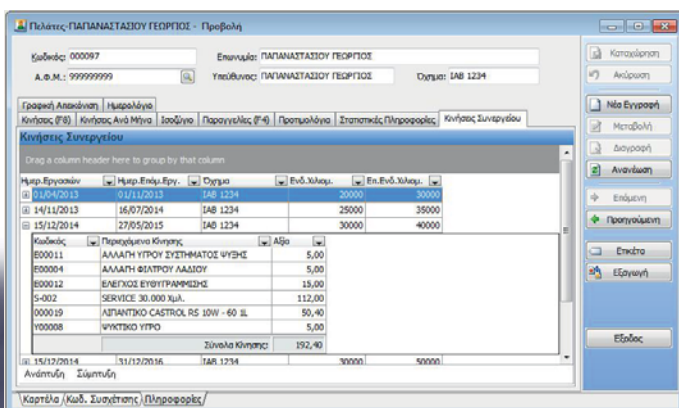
Πελάτες-ΠΑΠΑΝΑΣΤΑΣΙΟΥ ΓΕΩΡΓΙΟΣ - Προβολή

Κωδικός: 000097
Επωνυμία: ΠΑΠΑΝΑΣΤΑΣΙΟΥ ΓΕΩΡΓΙΟΣ
Α.Φ.Μ.: 999999999
Υπεύθυνος: ΠΑΠΑΝΑΣΤΑΣΙΟΥ ΓΕΩΡΓΙΟΣ
Όχημα: ΙΑΒ 1234

Γραφική Απεικόνιση | Ημερολόγιο
Κινήσεις (F6) | Κινήσεις Ανά Μήνα | Ισοζύγιο | Παραγγελίες (F4) | Προτιμολόγια | Στατιστικές Πληροφορίες | Κινήσεις Συνεργείου

Κινήσεις Συνεργείου

Drag a column header here to group by that column

| Ημερ.Εργασιών | Ημερ.Επόμ.Εργ. | Όχημα | Ενδ.Χιλιομ. | Επ.Ενδ.Χιλιομ. |
|---|---|---|---|---|
| 01/04/2013 | 01/11/2013 | ΙΑΒ 1234 | 20000 | 30000 |
| 14/11/2013 | 16/07/2014 | ΙΑΒ 1234 | 25000 | 35000 |
| 15/12/2014 | 27/05/2015 | ΙΑΒ 1234 | 30000 | 40000 |

| Κωδικός | Περιεχόμενα Κίνησης | Αξία |
|---|---|---|
| E00011 | ΑΛΛΑΓΗ ΥΓΡΟΥ ΣΥΣΤΗΜΑΤΟΣ ΨΥΞΗΣ | 5,00 |
| E00004 | ΑΛΛΑΓΗ ΦΙΛΤΡΟΥ ΛΑΔΙΟΥ | 5,00 |
| E00012 | ΕΛΕΓΧΟΣ ΕΥΘΥΓΡΑΜΜΙΣΗΣ | 15,00 |
| S-002 | SERVICE 30.000 Χιλ. | 112,00 |
| 000019 | ΛΙΠΑΝΤΙΚΟ CASTROL RS 10W - 60 1L | 50,40 |
| Y00008 | ΨΥΚΤΙΚΟ ΥΓΡΟ | 5,00 |
| | Σύνολο Κίνησης: | 192,40 |

| 15/12/2014 | 31/12/2016 | ΙΑΒ 1234 | 30000 | 50000 |
|---|---|---|---|---|

Ανάπτυξη Σύμπτυξη

Καρτέλα | Κωδ. Συσχέτισης | Πληροφορίες

Καταχώρηση
Ακύρωση
Νέα Εγγραφή
Μεταβολή
Διαγραφή
Ανανέωση
Επόμενη
Προηγούμενη
Ετικέτα
Εξαγωγή
Έξοδος